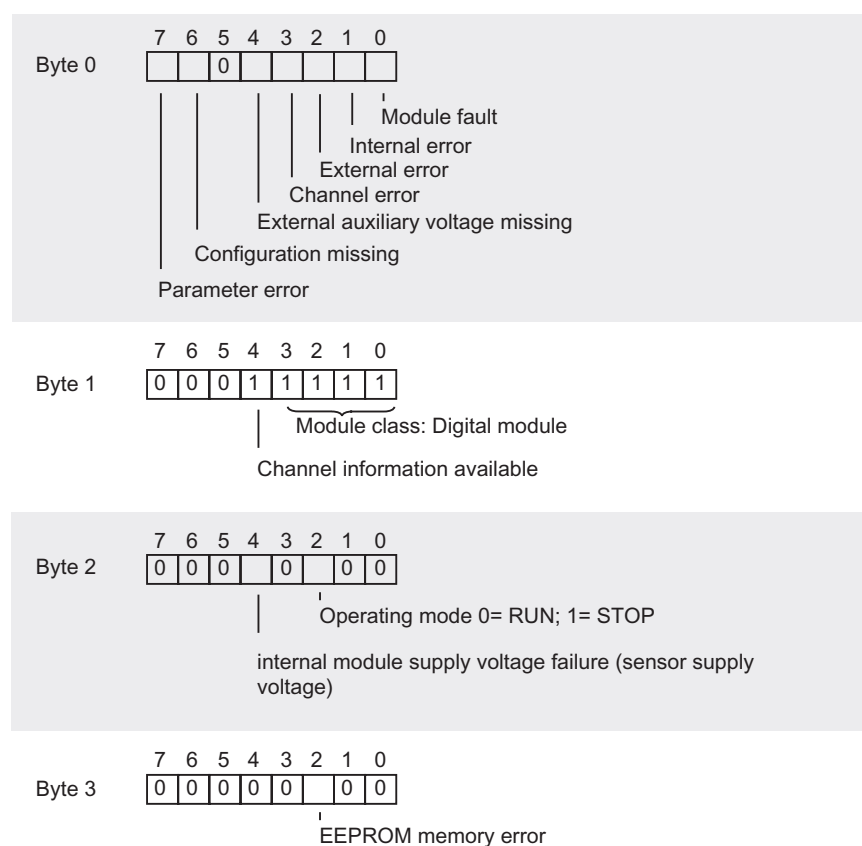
Byte 0

| 7 | 6 | 5 | 4 | 3 | 2 | 1 | 0 |
|---|---|---|---|---|---|---|---|
|  |  | 0 |  |  |  |  |  |

Module fault
Internal error
External error
Channel error
External auxiliary voltage missing
Configuration missing
Parameter error

Byte 1

| 7 | 6 | 5 | 4 | 3 | 2 | 1 | 0 |
|---|---|---|---|---|---|---|---|
| 0 | 0 | 0 | 1 | 1 | 1 | 1 | 1 |

Module class: Digital module
Channel information available

Byte 2

| 7 | 6 | 5 | 4 | 3 | 2 | 1 | 0 |
|---|---|---|---|---|---|---|---|
| 0 | 0 | 0 |  | 0 |  | 0 | 0 |

Operating mode 0= RUN; 1= STOP
internal module supply voltage failure (sensor supply voltage)

Byte 3

| 7 | 6 | 5 | 4 | 3 | 2 | 1 | 0 |
|---|---|---|---|---|---|---|---|
| 0 | 0 | 0 | 0 | 0 |  | 0 | 0 |

EEPROM memory error